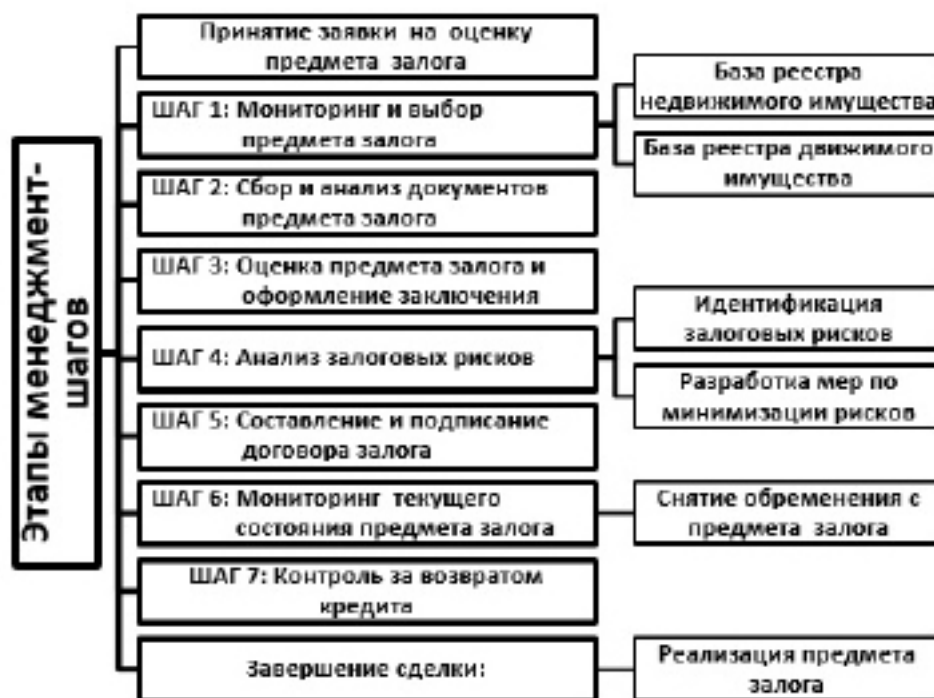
Этапы менеджмент-шагов

Принятие заявки на оценку предмета залога

ШАГ 1: Мониторинг и выбор предмета залога

База реестра недвижимого имущества

База реестра движимого имущества

ШАГ 2: Сбор и анализ документов предмета залога

ШАГ 3: Оценка предмета залога и оформление заключения

ШАГ 4: Анализ залоговых рисков

Идентификация залоговых рисков

Разработка мер по минимизации рисков

ШАГ 5: Составление и подписание договора залога

ШАГ 6: Мониторинг текущего состояния предмета залога

Снятие обременения с предмета залога

ШАГ 7: Контроль за возвратом кредита

Завершение сделки:

Реализация предмета залога